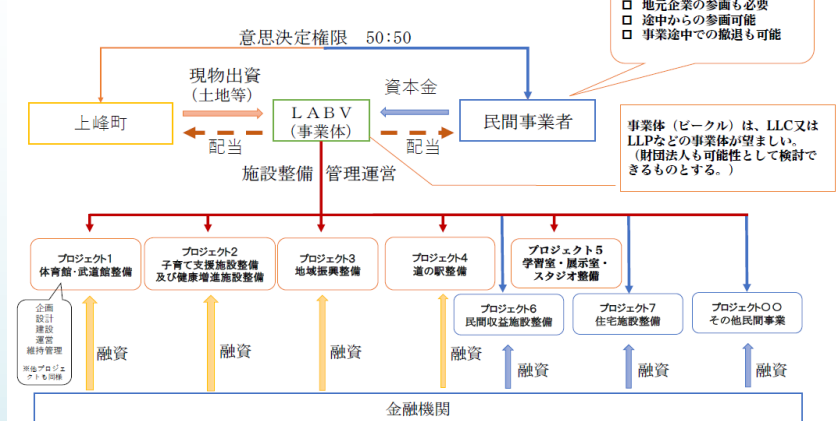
□ 地元企業の参画も必要
□ 途中からの参画可能
□ 事業途中での撤退も可能

意思決定権限　50:50

現物出資
（土地等）

資本金

上峰町

ＬＡＢＶ
（事業体）

民間事業者

配当

配当

事業体（ビークル）は、LLC又はLLPなどの事業体が望ましい。
（財団法人も可能性として検討できるものとする。）

施設整備　管理運営

プロジェクト1
体育館・武道館整備

プロジェクト2
子育て支援施設整備
及び健康増進施設整備

プロジェクト3
地域振興整備

プロジェクト4
道の駅整備

プロジェクト５
学習室・展示室・
スタジオ整備

企画
設計
建設
運営
維持管理

※他プロジェクトも同様

プロジェクト6
民間収益施設整備

プロジェクト7
住宅施設整備

プロジェクト〇〇
その他民間事業

融資

融資

融資

融資

融資

融資

融資

金融機関